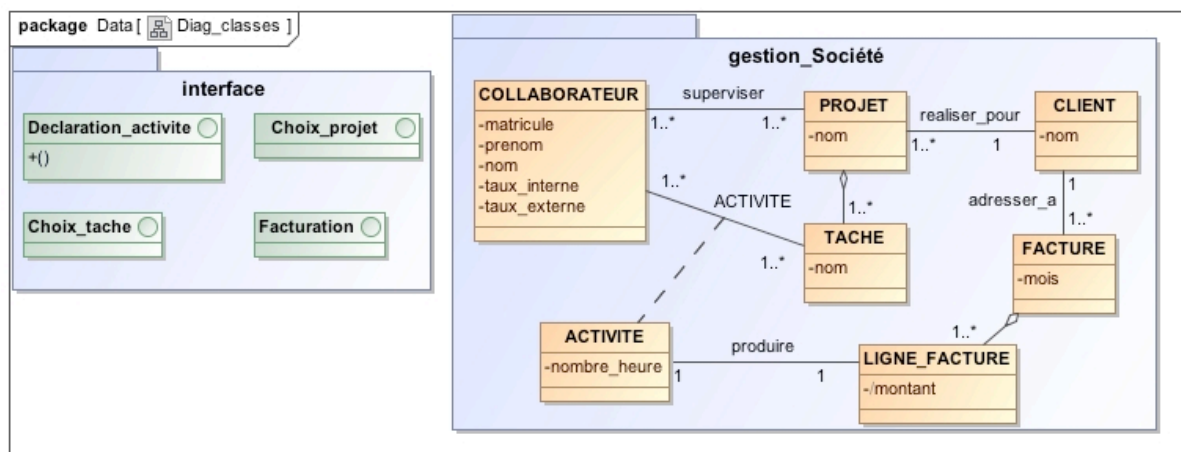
package Data [ Diag_classes ]

interface

Declaration_activite
+()

Choix_projet

Choix_tache

Facturation

gestion_Société

COLLABORATEUR
-matricule
-prenom
-nom
-taux_interne
-taux_externe

superviser
1..*
1..*

PROJET
-nom

realiser_pour
1..*
1

CLIENT
-nom

1..*
ACTIVITE
1..*

TACHE
-nom

1
adresser_a
1..*

FACTURE
-mois

1..*

ACTIVITE
-nombre_heure

produire
1
1

LIGNE_FACTURE
-/montant